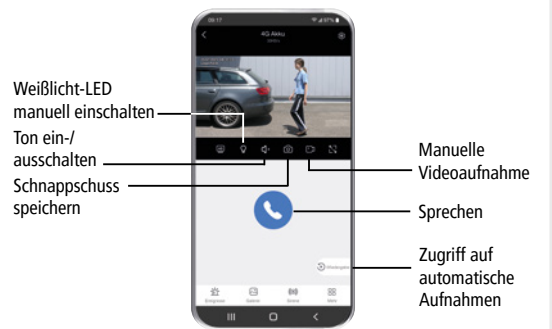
08:17

4G Akku

Weißlicht-LED manuell einschalten

Ton ein-/ ausschalten

Schnappschuss speichern

Manuelle Videoaufnahme

Sprechen

Zugriff auf automatische Aufnahmen

Wiedergabe

Ereignisse

Galerie

Sirene

Mehr